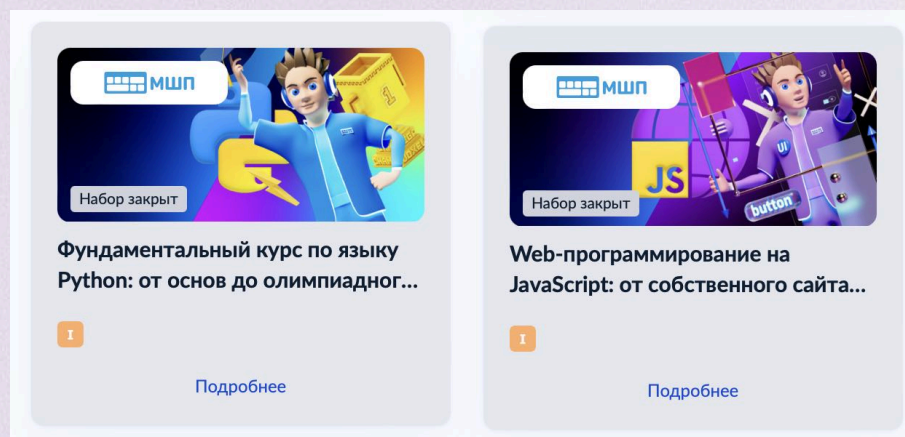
МШП

Набор закрыт

Фундаментальный курс по языку Python: от основ до олимпиадног...

I

Подробнее

МШП

JS

UI

button

Набор закрыт

Web-программирование на JavaScript: от собственного сайта...

I

Подробнее